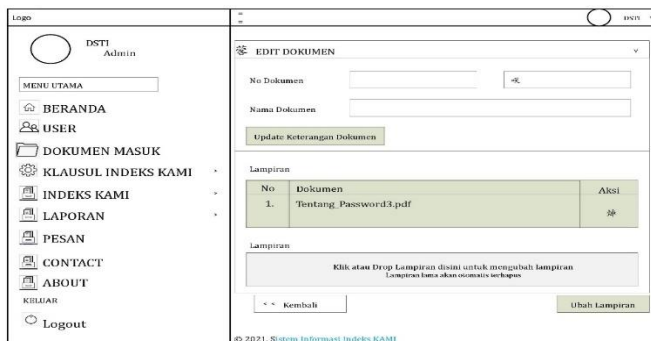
Logo

DSTI
Admin

MENU UTAMA

BERANDA

USER

DOKUMEN MASUK

KLAUSUL INDEKS KAMI

INDEKS KAMI

LAPORAN

PESAN

CONTACT

ABOUT

KELUAR

Logout

DSTI

EDIT DOKUMEN

No Dokumen

-K

Nama Dokumen

Update Keterangan Dokumen

Lampiran

| No | Dokumen | Aksi |
|---|---|---|
| 1. | Tentang_Password3.pdf | |

Lampiran

Klik atau Drop Lampiran disini untuk mengubah lampiran
Lampiran lama akan otomatis terhapus

<< Kembali

Ubah Lampiran

© 2021. Sistem Informasi Indeks KAMI